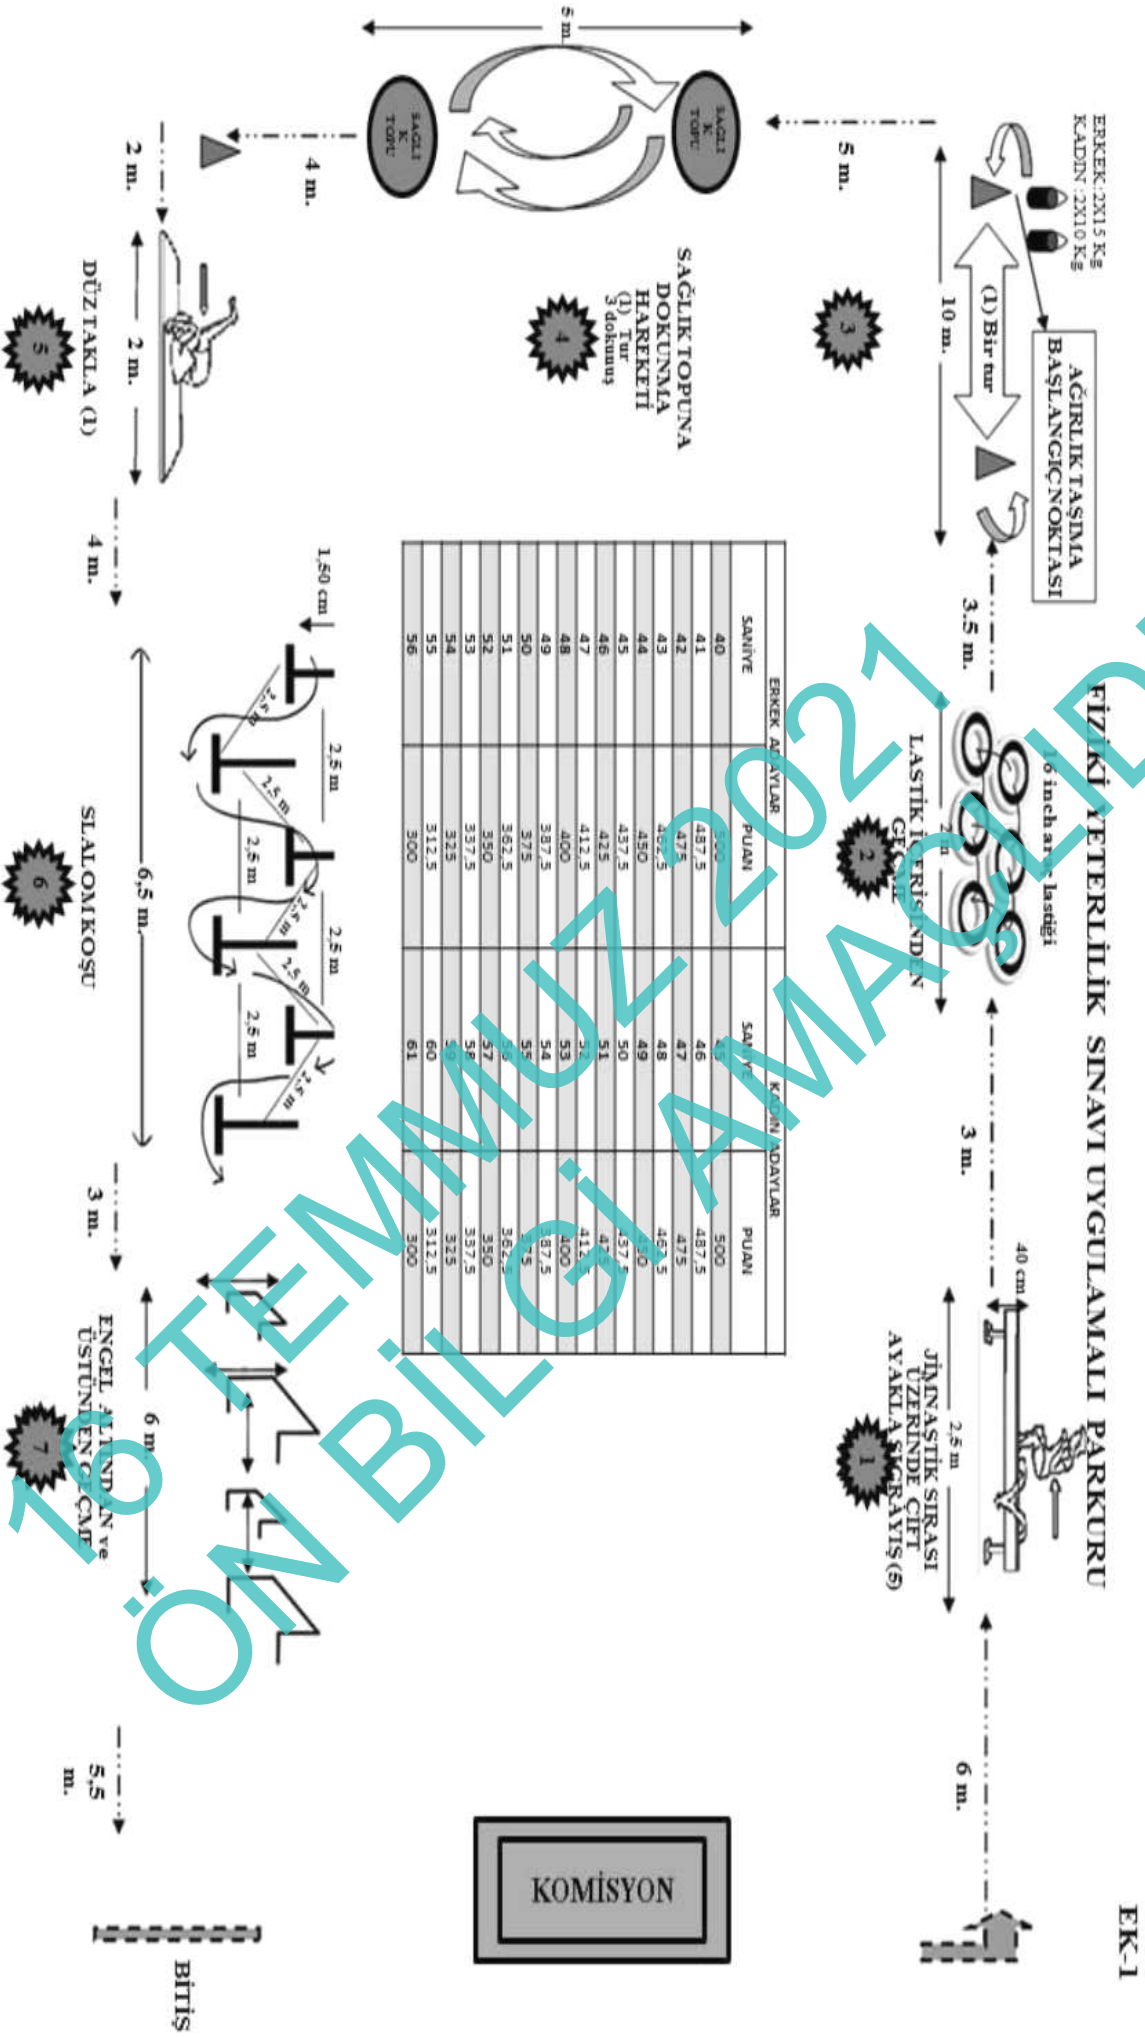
FİZİKİ YETERLİLİK SINAVI UYGULAMALI PARKURU

EK-1

ERKEK:2X15 Kg
KADIN :2X10 Kg

AĞIRLIK TAŞIMA
BAŞLANGIÇ NOKTASI

(1) Bir tur

10 m.

5 m.

5 m

3

SAĞLIK
K
TOPU

SAĞLIK
K
TOPU

SAĞLIK TOPUNA
DOKUNMA
HAREKETİ
(1) Tur
3 dokunuş

4

4 m.

2 m.

2 m.

4 m.

DÜZ TAKLA (1)

5

3,5 m.

16 inch araç lastiği

LASTİK İÇERİSİNDEN
GEÇME

2

3 m.

40 cm

2,5 m

JİMNASTİK SIRASI
ÜZERİNDE ÇİFT
AYAKLA SIÇRAYIŞ (5)

1

6 m.

| ERKEK ADAYLAR | | KADIN ADAYLAR | |
|---|---|---|---|
| SANİYE | PUANI | SANİYE | PUANI |
| 40 | 500 | 45 | 500 |
| 41 | 487,5 | 46 | 487,5 |
| 42 | 475 | 47 | 475 |
| 43 | 462,5 | 48 | 462,5 |
| 44 | 450 | 49 | 450 |
| 45 | 437,5 | 50 | 437,5 |
| 46 | 425 | 51 | 425 |
| 47 | 412,5 | 52 | 412,5 |
| 48 | 400 | 53 | 400 |
| 49 | 387,5 | 54 | 387,5 |
| 50 | 375 | 55 | 375 |
| 51 | 362,5 | 56 | 362,5 |
| 52 | 350 | 57 | 350 |
| 53 | 337,5 | 58 | 337,5 |
| 54 | 325 | 59 | 325 |
| 55 | 312,5 | 60 | 312,5 |
| 56 | 300 | 61 | 300 |

1,50 cm

2,5 m

2,5 m

2,5 m

2,5 m

2,5 m

2,5 m

2,5 m

2,5 m

2,5 m

6,5 m.

SLALOM KOŞU

6

3 m.

6 m.

ENGEL ALTINDAN ve
ÜSTÜNDEN GEÇME

7

5,5
m.

KOMİSYON

BİTİŞ

16 TEMMUZ 2021
ÖN BİLGİ AMAÇLIDIR